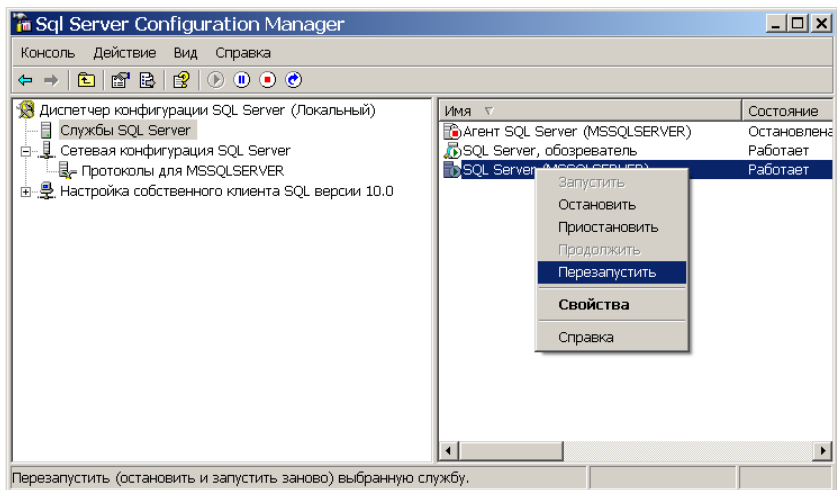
Sql Server Configuration Manager

Консоль Действие Вид Справка

Диспетчер конфигурации SQL Server (Локальный)
Службы SQL Server
Сетевая конфигурация SQL Server
Протоколы для MSSQLSERVER
Настройка собственного клиента SQL версии 10.0

| Имя | Состояние |
|---|---|
| Агент SQL Server (MSSQLSERVER) | Остановлена |
| SQL Server, обозреватель | Работает |
| SQL Server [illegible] | Работает |

Запустить
Остановить
Приостановить
Продолжить
Перезапустить
Свойства
Справка

Перезапустить (остановить и запустить заново) выбранную службу.